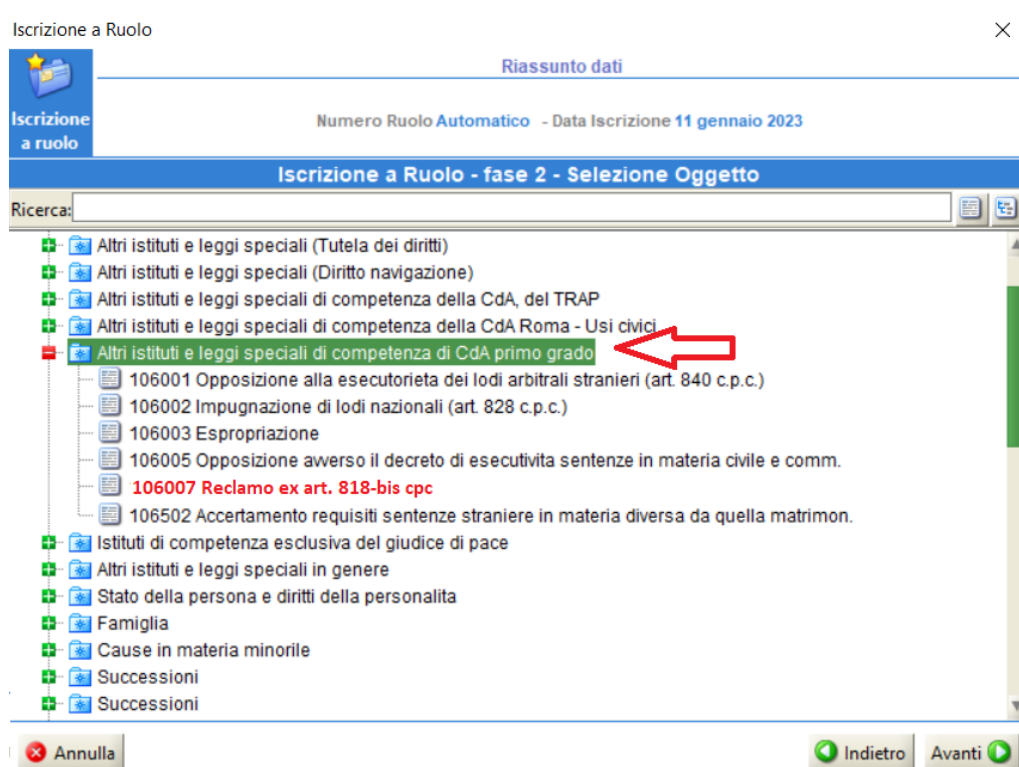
Iscrizione a Ruolo

Iscrizione a ruolo

Riassunto dati

Numero Ruolo Automatico - Data Iscrizione 11 gennaio 2023

Iscrizione a Ruolo - fase 2 - Selezione Oggetto

Ricerca:

Altri istituti e leggi speciali (Tutela dei diritti)
Altri istituti e leggi speciali (Diritto navigazione)
Altri istituti e leggi speciali di competenza della CdA, del TRAP
Altri istituti e leggi speciali di competenza della CdA Roma - Usi civici
Altri istituti e leggi speciali di competenza di CdA primo grado
106001 Opposizione alla esecutorieta dei lodi arbitrali stranieri (art. 840 c.p.c.)
106002 Impugnazione di lodi nazionali (art. 828 c.p.c.)
106003 Espropriazione
106005 Opposizione avverso il decreto di esecutivita sentenze in materia civile e comm.
106007 Reclamo ex art. 818-bis cpc
106502 Accertamento requisiti sentenze straniere in materia diversa da quella matrimon.
Istituti di competenza esclusiva del giudice di pace
Altri istituti e leggi speciali in genere
Stato della persona e diritti della personalita
Famiglia
Cause in materia minorile
Successioni
Successioni

Annulla
Indietro
Avanti